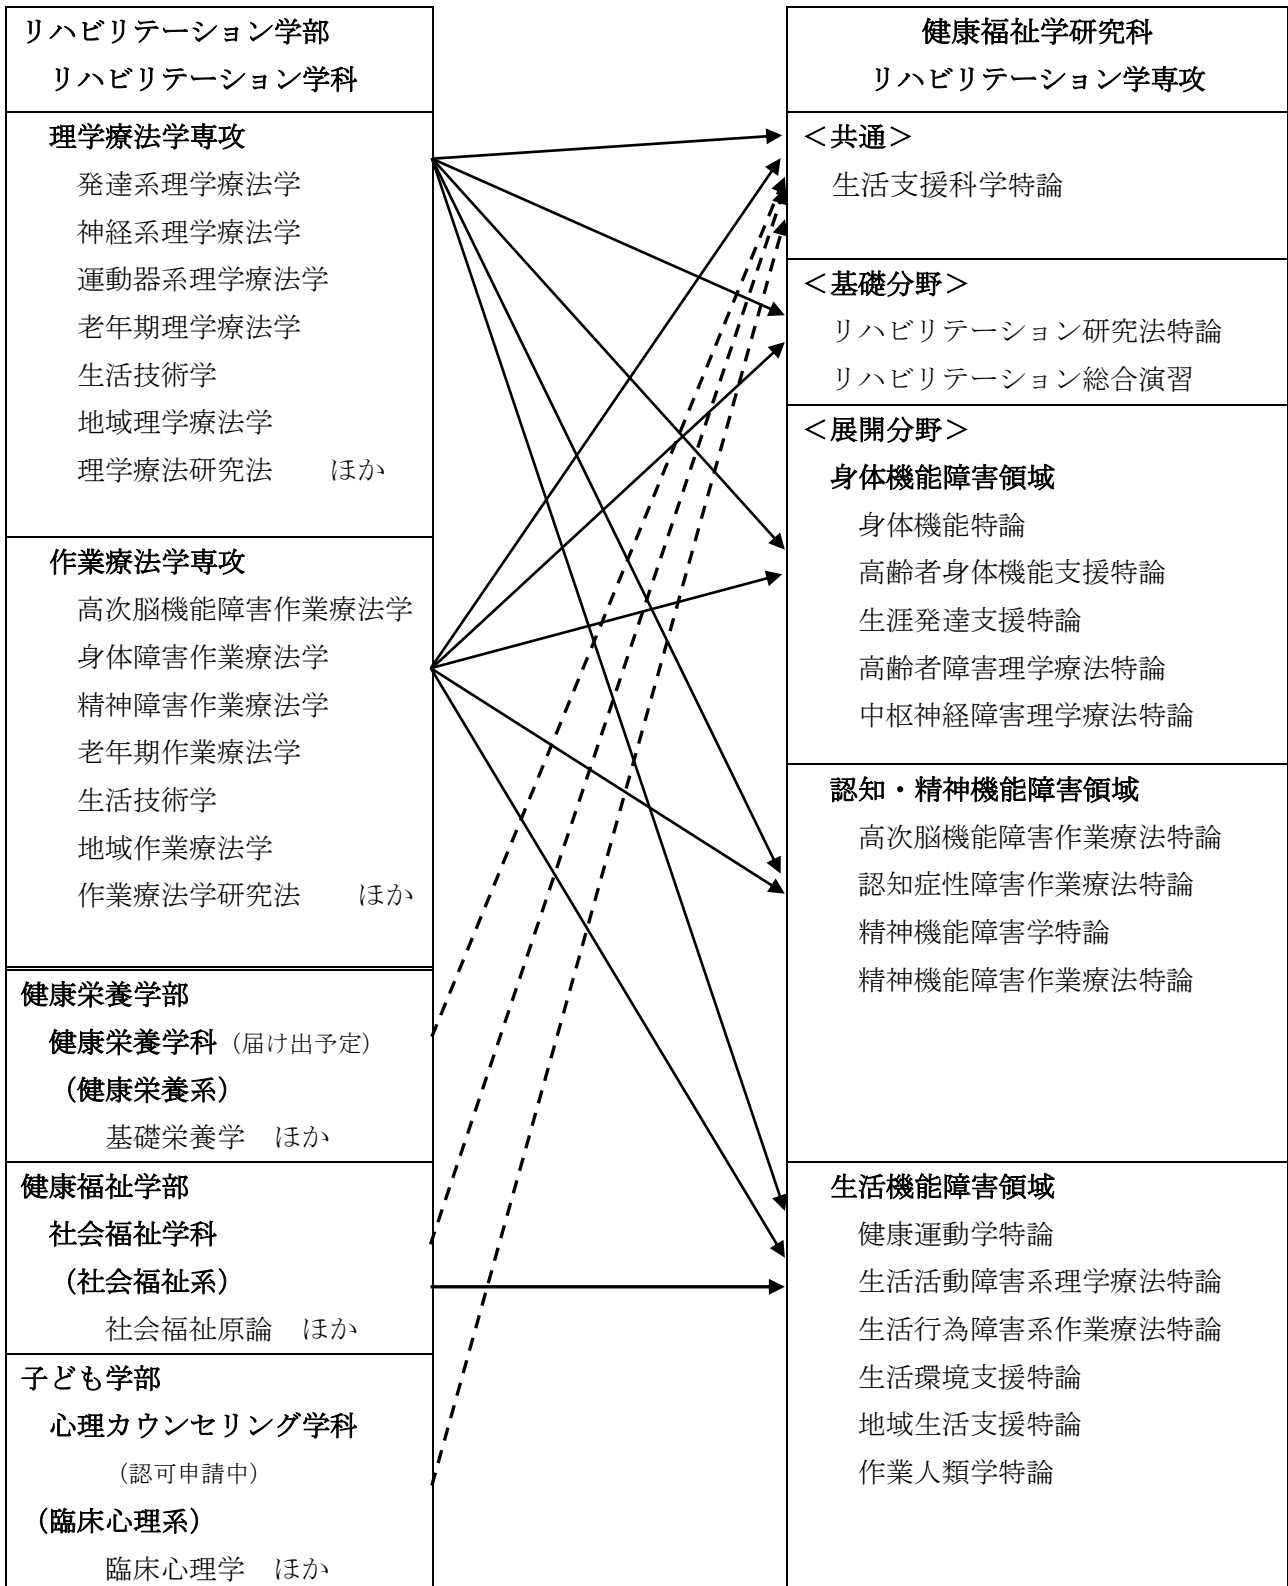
リハビリテーション学部
リハビリテーション学科

理学療法学専攻
発達系理学療法学
神経系理学療法学
運動器系理学療法学
老年期理学療法学
生活技術学
地域理学療法学
理学療法研究法　ほか

作業療法学専攻
高次脳機能障害作業療法学
身体障害作業療法学
精神障害作業療法学
老年期作業療法学
生活技術学
地域作業療法学
作業療法学研究法　ほか

健康栄養学部
健康栄養学科（届け出予定）
（健康栄養系）
基礎栄養学　ほか

健康福祉学部
社会福祉学科
（社会福祉系）
社会福祉原論　ほか

子ども学部
心理カウンセリング学科
（認可申請中）
（臨床心理系）
臨床心理学　ほか

健康福祉学研究科
リハビリテーション学専攻

＜共通＞
生活支援科学特論

＜基礎分野＞
リハビリテーション研究法特論
リハビリテーション総合演習

＜展開分野＞
身体機能障害領域
身体機能特論
高齢者身体機能支援特論
生涯発達支援特論
高齢者障害理学療法特論
中枢神経障害理学療法特論

認知・精神機能障害領域
高次脳機能障害作業療法特論
認知症性障害作業療法特論
精神機能障害学特論
精神機能障害作業療法特論

生活機能障害領域
健康運動学特論
生活活動障害系理学療法特論
生活行為障害系作業療法特論
生活環境支援特論
地域生活支援特論
作業人類学特論